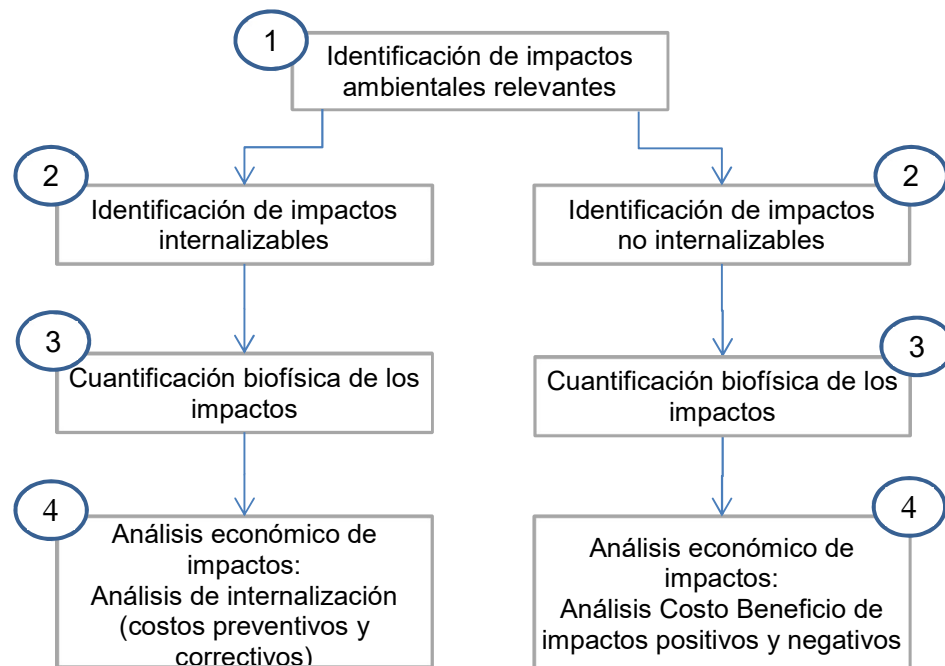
1
Identificación de impactos ambientales relevantes

2
Identificación de impactos internalizables

2
Identificación de impactos no internalizables

3
Cuantificación biofísica de los impactos

3
Cuantificación biofísica de los impactos

4
Análisis económico de impactos:
Análisis de internalización (costos preventivos y correctivos)

4
Análisis económico de impactos:
Análisis Costo Beneficio de impactos positivos y negativos